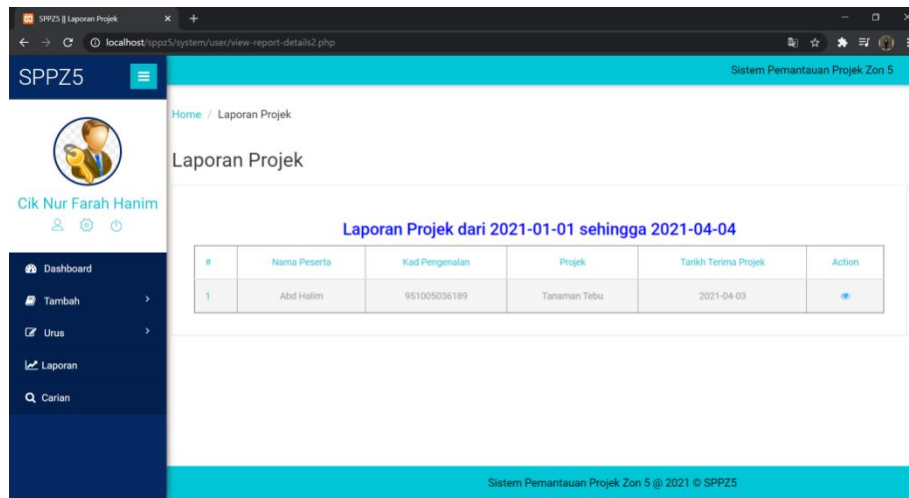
SPPZ5 || Laporan Projek

localhost/sppz5/system/user/view-report-details2.php

SPPZ5

Sistem Pemantauan Projek Zon 5

Cik Nur Farah Hanim

Dashboard

Tambah

Urus

Laporan

Carian

Home / Laporan Projek

Laporan Projek

Laporan Projek dari 2021-01-01 sehingga 2021-04-04

| # | Nama Peserta | Kad Pengenalan | Projek | Tarikh Terima Projek | Action |
|---|---|---|---|---|---|
| 1 | Abd Halim | 951005036189 | Tanaman Tebu | 2021-04-03 | |

Sistem Pemantauan Projek Zon 5 @ 2021 © SPPZ5